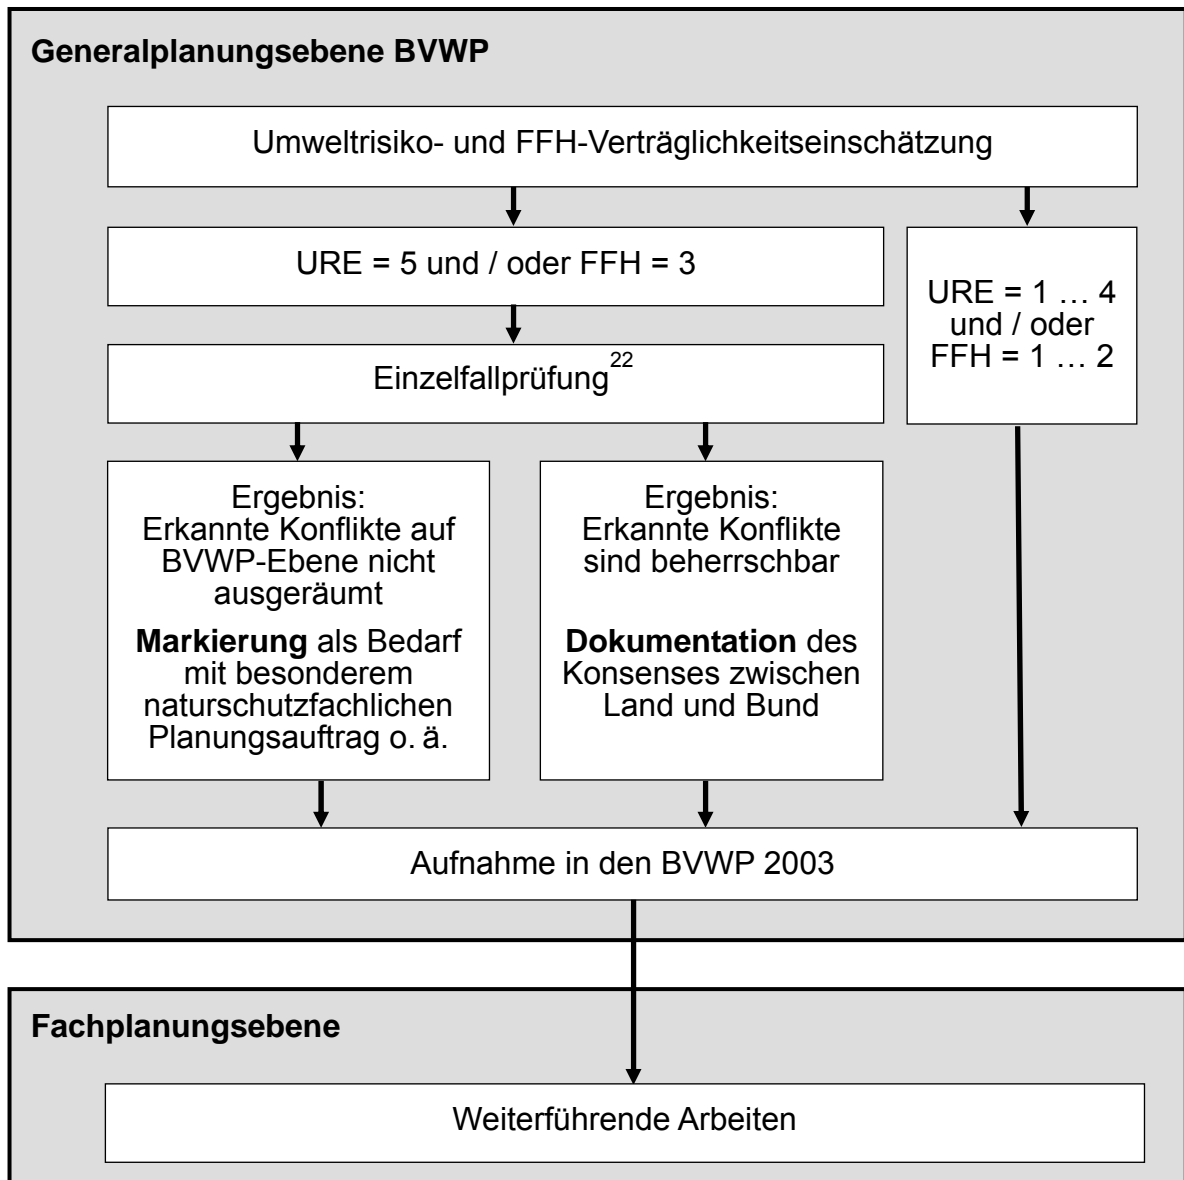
Generalplanungsebene BVWP

Umweltrisiko- und FFH-Verträglichkeitseinschätzung

URE = 5 und / oder FFH = 3

URE = 1 … 4 und / oder FFH = 1 … 2

Einzelfallprüfung$^{22}$

Ergebnis: Erkannte Konflikte auf BVWP-Ebene nicht ausgeräumt

Markierung als Bedarf mit besonderem naturschutzfachlichen Planungsauftrag o. ä.

Ergebnis: Erkannte Konflikte sind beherrschbar

Dokumentation des Konsenses zwischen Land und Bund

Aufnahme in den BVWP 2003

Fachplanungsebene

Weiterführende Arbeiten